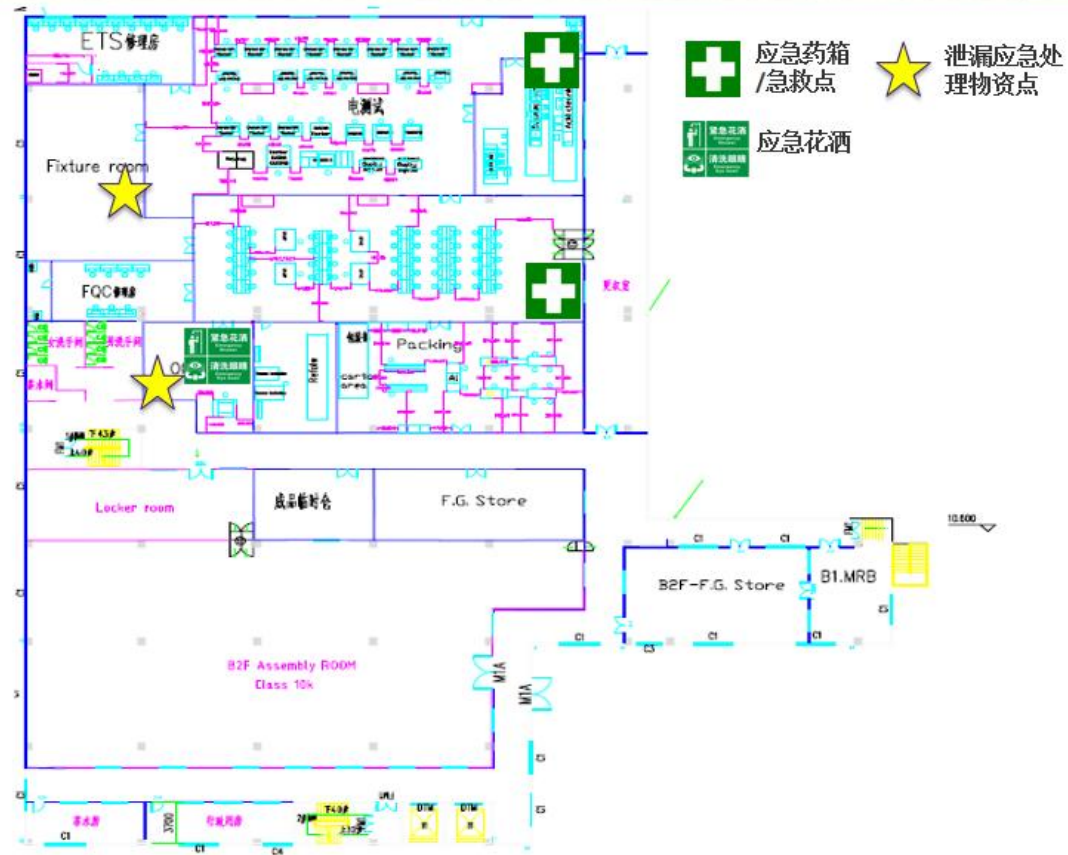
ETS 修理房

电测试

Fixture room

FQC

Packing

Locker room

成品临时仓

F.G. Store

B2F-F.G. Store

B1.MRB

B2F Assembly ROOM
Class 10k

M1A

M1A

C1

C1

C1

C1

C3

C4

3700

T43#

T43#

应急药箱
/急救点

泄漏应急处
理物资点

紧急花洒
清洗眼睛

应急花洒

10.600